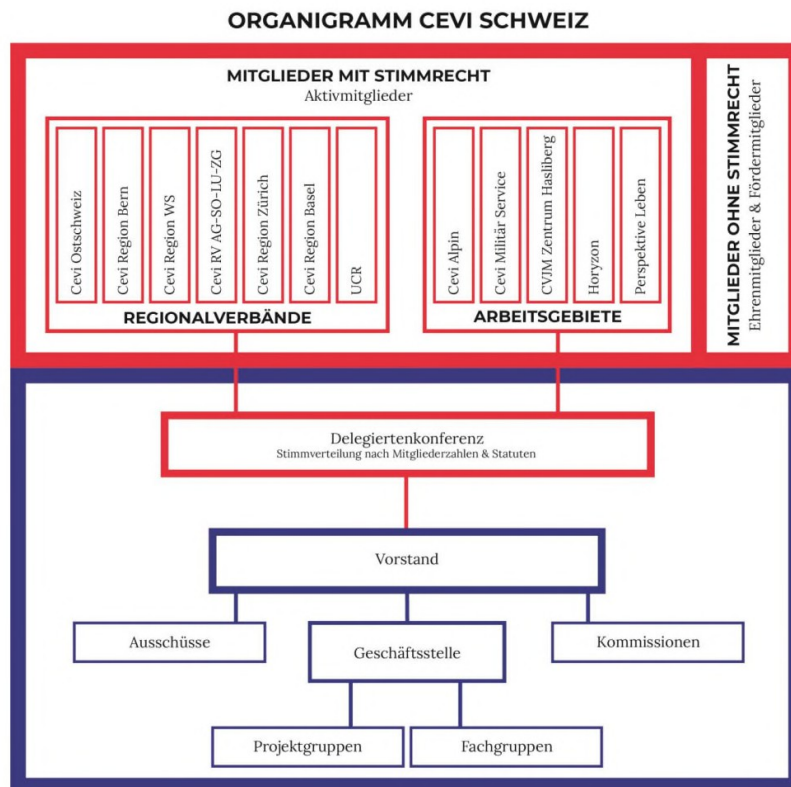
ORGANIGRAMM CEVI SCHWEIZ

MITGLIEDER MIT STIMMRECHT
Aktivmitglieder

Cevi Ostschweiz
Cevi Region Bern
Cevi Region WS
Cevi RV AG-SO-LU-ZG
Cevi Region Zürich
Cevi Region Basel
UCR

REGIONALVERBÄNDE

Cevi Alpin
Cevi Militär Service
CVJM Zentrum Hasliberg
Horyzon
Perspektive Leben

ARBEITSGEBIETE

MITGLIEDER OHNE STIMMRECHT
Ehrenmitglieder & Fördermitglieder

Delegiertenkonferenz
Stimmverteilung nach Mitgliederzahlen & Statuten

Vorstand

Ausschüsse

Geschäftsstelle

Kommissionen

Projektgruppen

Fachgruppen